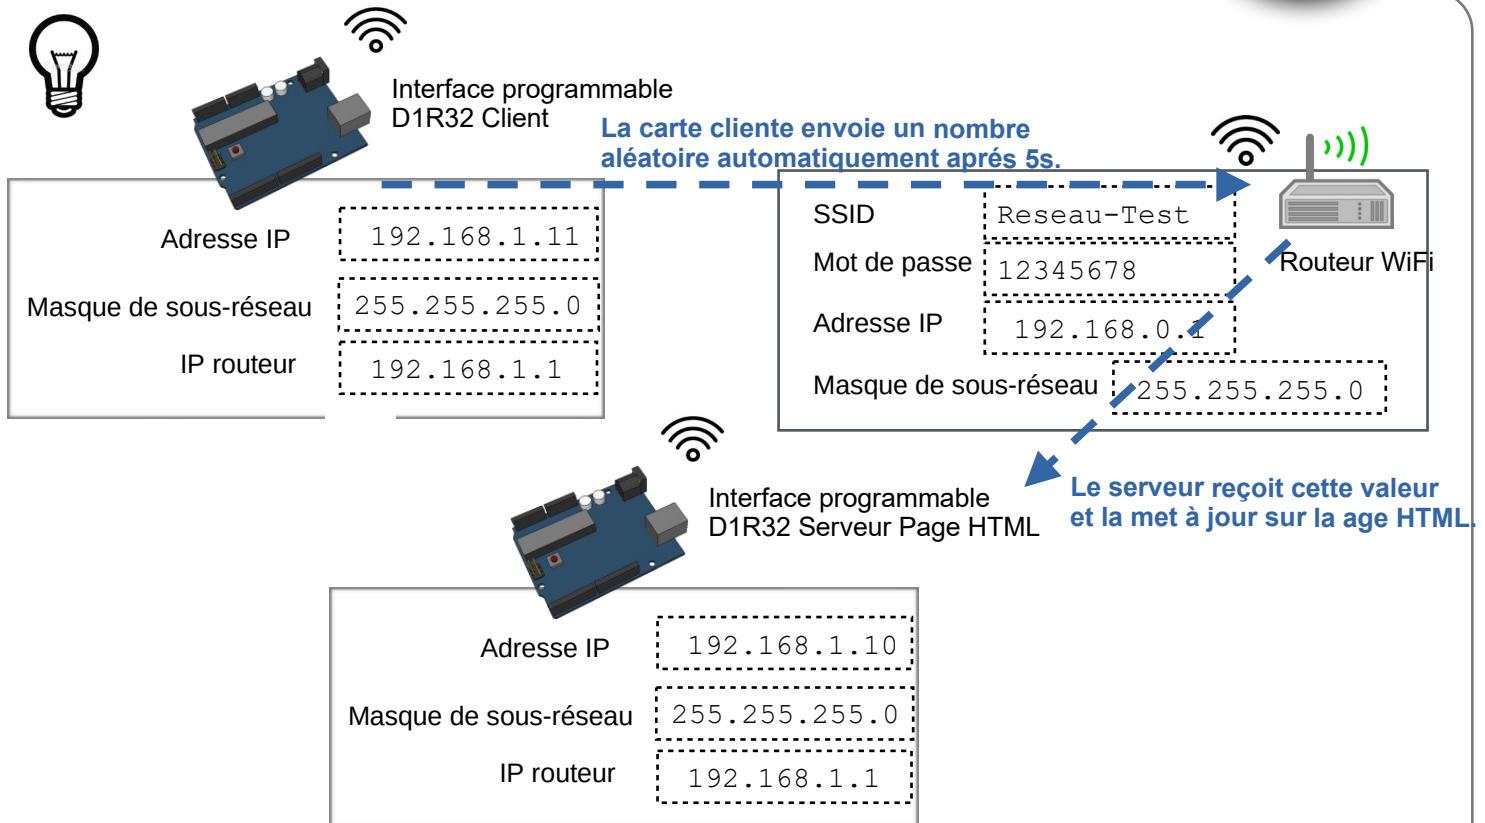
Interface programmable
D1R32 Client

La carte cliente envoie un nombre aléatoire automatiquement aprés 5s.

| Adresse IP | 192.168.1.11 |
|---|---|
| Masque de sous-réseau | 255.255.255.0 |
| IP routeur | 192.168.1.1 |

| SSID | Reseau-Test |
|---|---|
| Mot de passe | 12345678 |
| Adresse IP | 192.168.0.1 |
| Masque de sous-réseau | 255.255.255.0 |

Routeur WiFi

Interface programmable
D1R32 Serveur Page HTML

Le serveur reçoit cette valeur et la met à jour sur la age HTML.

| Adresse IP | 192.168.1.10 |
|---|---|
| Masque de sous-réseau | 255.255.255.0 |
| IP routeur | 192.168.1.1 |